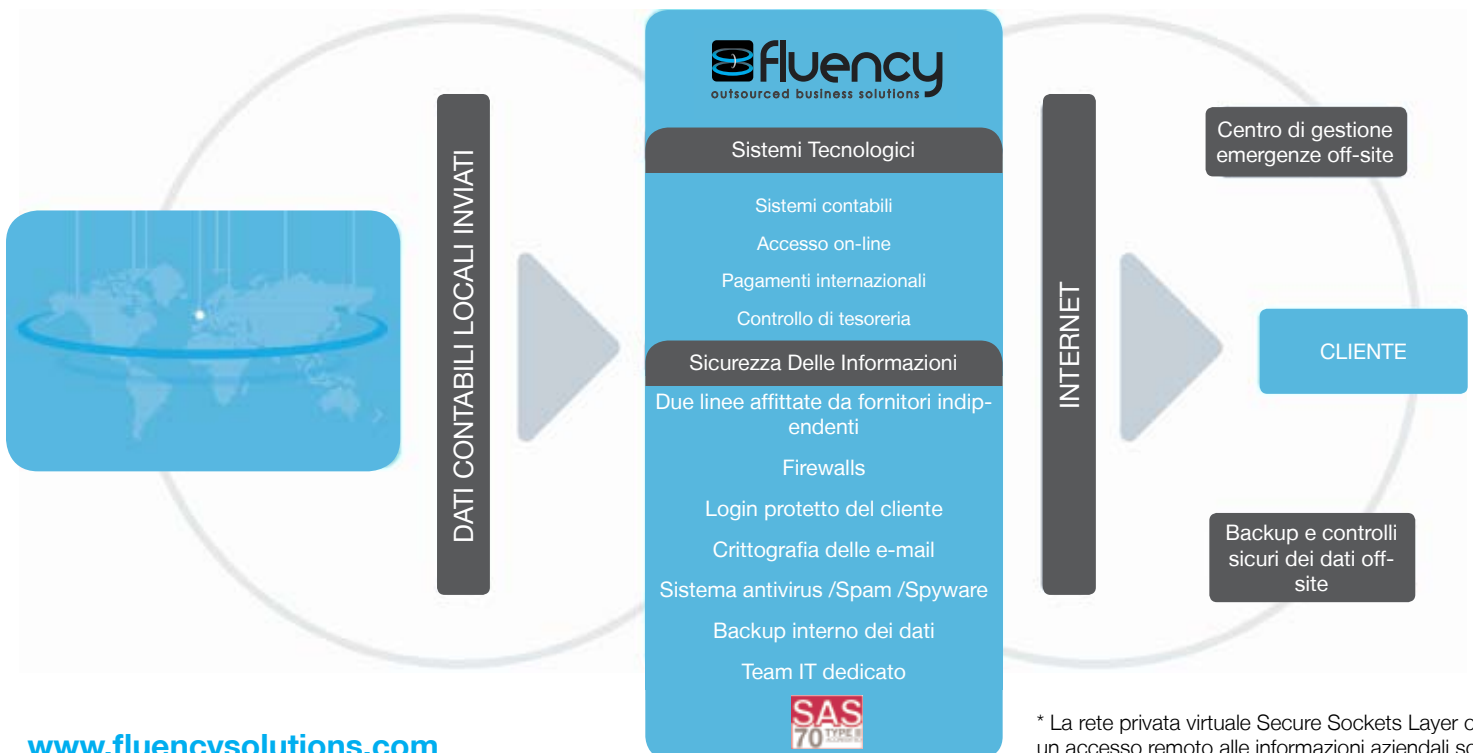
DATI CONTABILI LOCALI INVIATI

fluency
outsourced business solutions

Sistemi Tecnologici

Sistemi contabili

Accesso on-line

Pagamenti internazionali

Controllo di tesoreria

Sicurezza Delle Informazioni

Due linee affittate da fornitori indipendenti

Firewalls

Login protetto del cliente

Crittografia delle e-mail

Sistema antivirus /Spam /Spyware

Backup interno dei dati

Team IT dedicato

SAS 70 TYPE II

INTERNET

Centro di gestione emergenze off-site

CLIENTE

Backup e controlli sicuri dei dati off-site

www.fluencysolutions.com

* La rete privata virtuale Secure Sockets Layer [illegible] un accesso remoto alle informazioni aziendali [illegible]